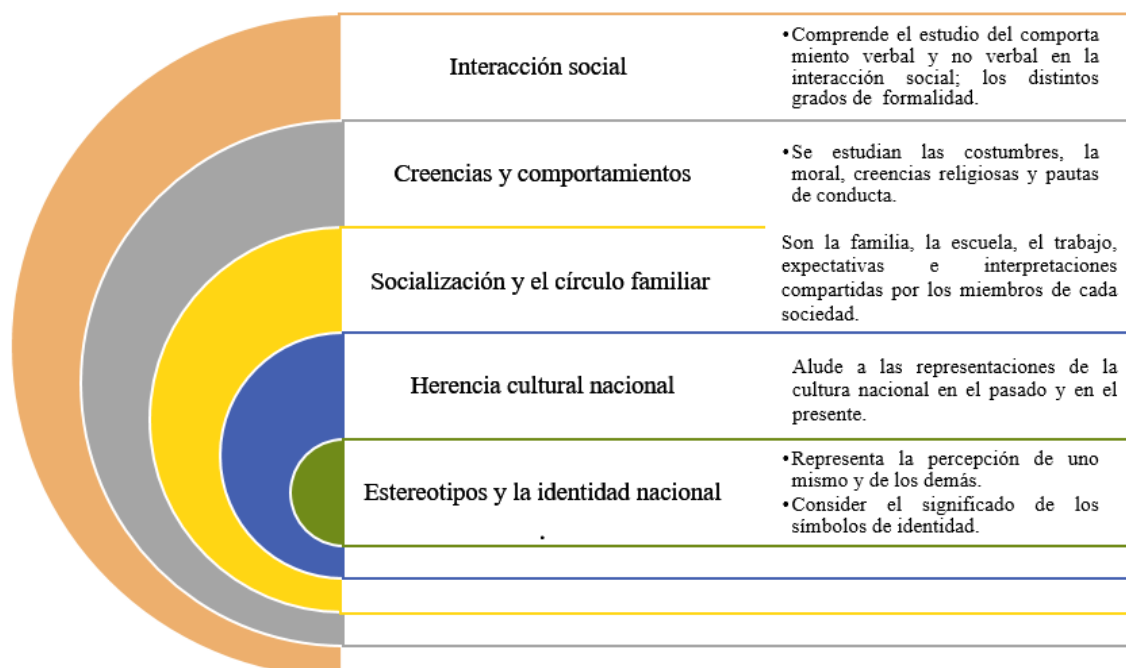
Interacción social

• Comprende el estudio del comporta miento verbal y no verbal en la interacción social; los distintos grados de formalidad.

Creencias y comportamientos

• Se estudian las costumbres, la moral, creencias religiosas y pautas de conducta.

Socialización y el círculo familiar

Son la familia, la escuela, el trabajo, expectativas e interpretaciones compartidas por los miembros de cada sociedad.

Herencia cultural nacional

Alude a las representaciones de la cultura nacional en el pasado y en el presente.

Estereotipos y la identidad nacional
.

• Representa la percepción de uno mismo y de los demás.
• Consider el significado de los símbolos de identidad.